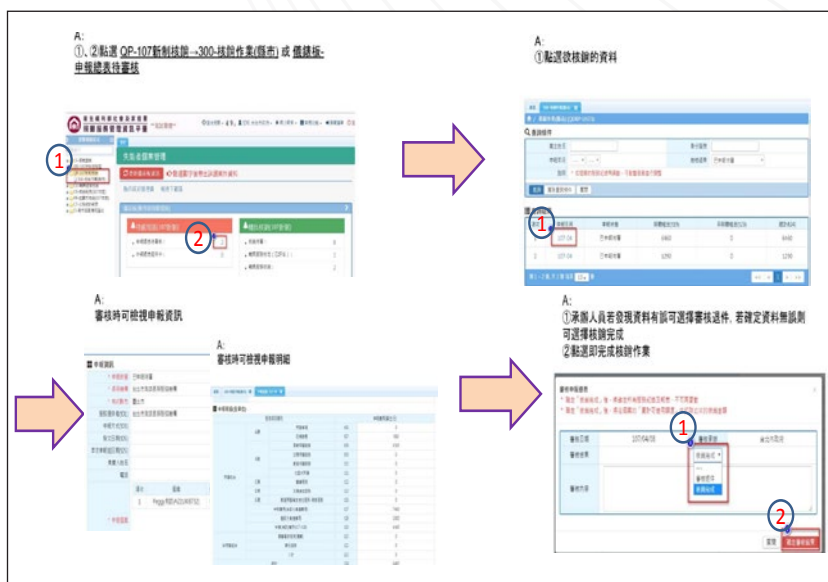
A:
①、②點選 QP-107新制核銷→300-核銷作業(縣市) 或 儀錶板-申報總表待審核

1

2

A:
①點選欲核銷的資料

1

A:
審核時可檢視申報資訊

A:
審核時可檢視申報明細

A:
①承辦人員若發現資料有誤可選擇審核退件，若確定資料無誤則可選擇核銷完成
②點選即完成核銷作業

1

2